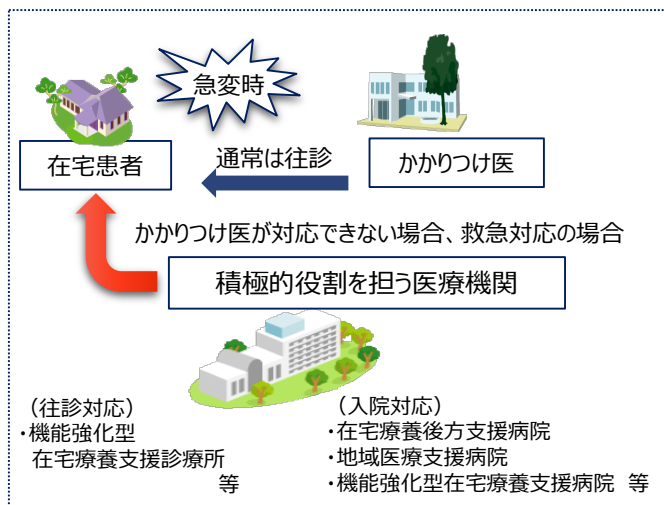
急変時

在宅患者

通常は往診

かかりつけ医

かかりつけ医が対応できない場合、救急対応の場合

積極的役割を担う医療機関

（往診対応）
・機能強化型
在宅療養支援診療所
等

（入院対応）
・在宅療養後方支援病院
・地域医療支援病院
・機能強化型在宅療養支援病院 等